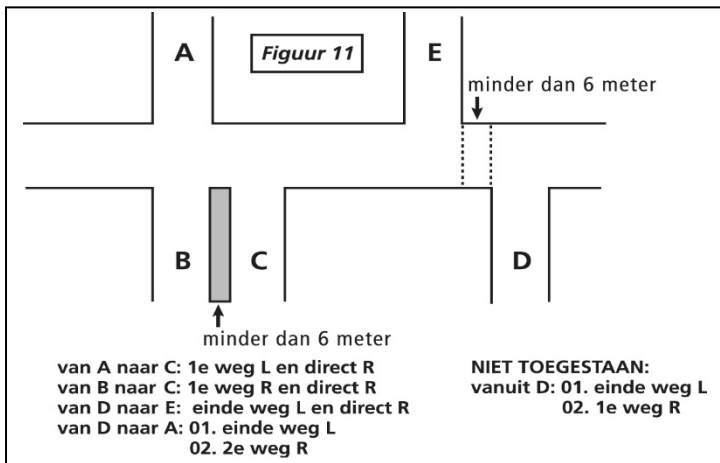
A

Figuur 11

E

minder dan 6 meter

B

C

D

minder dan 6 meter

van A naar C: 1e weg L en direct R
van B naar C: 1e weg R en direct R
van D naar E: einde weg L en direct R
van D naar A: 01. einde weg L
02. 2e weg R

NIET TOEGESTAAN:
vanuit D: 01. einde weg L
02. 1e weg R